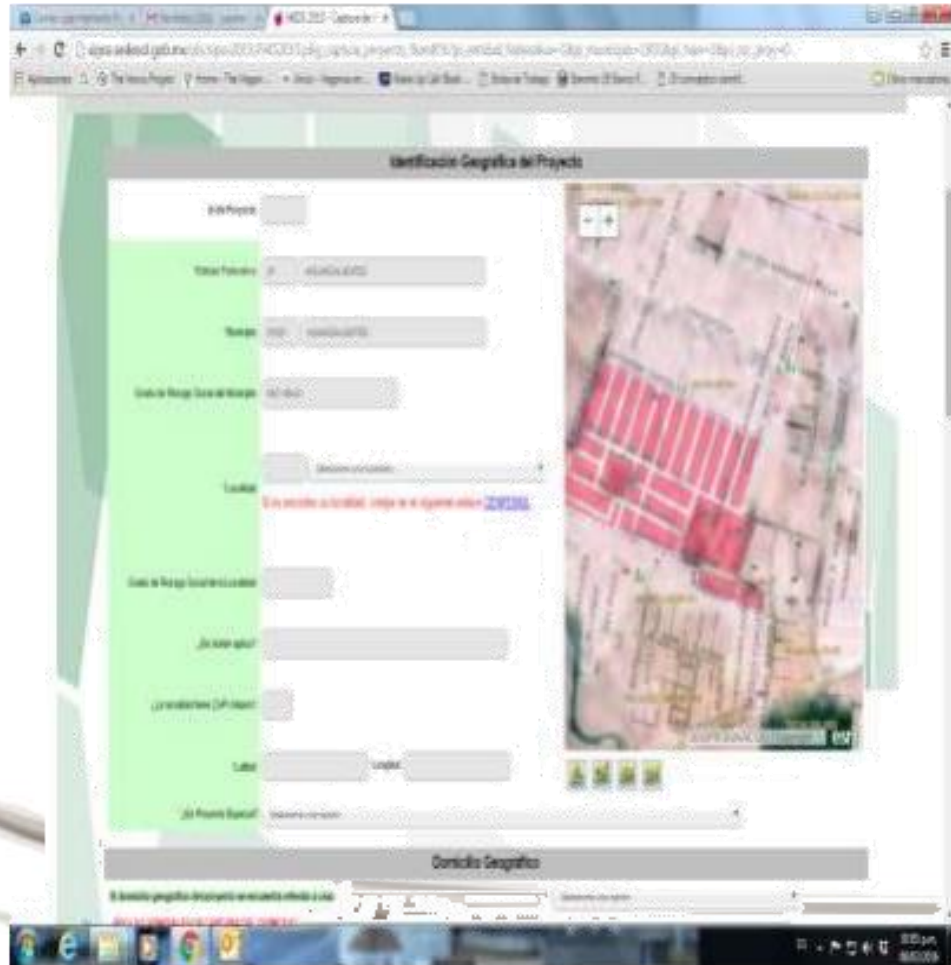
Identificación Geográfica del Proyecto

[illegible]

Entidad Federativa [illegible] AGUASCALIENTES

Municipio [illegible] AGUASCALIENTES

Grado de Rezago Social del Municipio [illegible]

Localidad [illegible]

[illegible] CONTINUAR

Grado de Rezago Social de la Localidad

¿Es zona rural?

¿La localidad tiene ZAP urbana?

Latitud Longitud

¿Es Proyecto Especial? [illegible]

Domicilio Geográfico

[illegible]